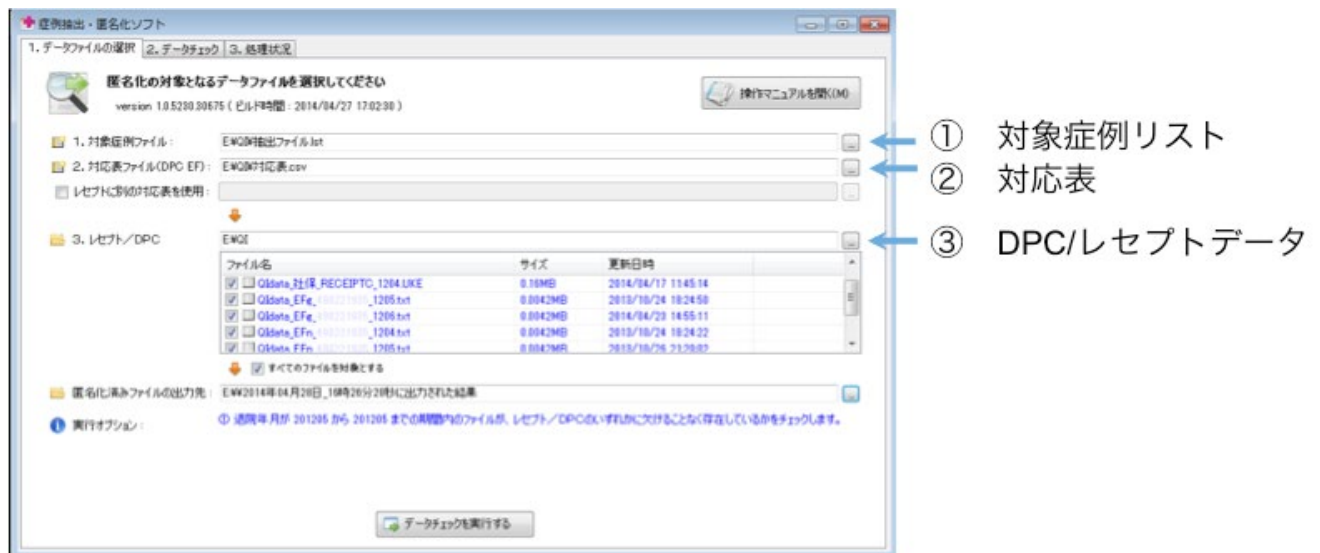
症例抽出・匿名化ソフト

1. データファイルの選択 2. データチェック 3. 処理状況

匿名化の対象となるデータファイルを選択してください
version 1.0.5280.30675 ( ビルド時間 : 2014/04/27 17:02:30 )

操作マニュアルを開く(M)

1. 対象症例ファイル : E:¥QI¥抽出ファイル.lst
2. 対応表ファイル(DPC EF) : E:¥QI¥対応表.csv
レセプトに別の対応表を使用 :
3. レセプト／DPC E:¥QI

| ファイル名 | サイズ | 更新日時 |
|---|---|---|
| QIdata_社保_RECEIPTC_1204.UKE | 0.16MB | 2014/04/17 11:45:14 |
| QIdata_EFg_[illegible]_1205.txt | 0.0042MB | 2013/10/24 18:24:50 |
| QIdata_EFg_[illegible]_1206.txt | 0.0042MB | 2014/04/23 14:55:11 |
| QIdata_EFn_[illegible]_1204.txt | 0.0042MB | 2013/10/24 18:24:22 |
| QIdata_EFn_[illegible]_1205.txt | 0.0042MB | 2013/10/26 21:20:02 |

すべてのファイルを対象とする

匿名化済みファイルの出力先 : E:¥¥2014年04月28日_18時26分28秒に出力された結果

実行オプション : ① 通院年月が 201205 から 201205 までの期間内のファイルが、レセプト／DPCのいずれかに欠けることなく存在しているかをチェックします。

データチェックを実行する

① 対象症例リスト
② 対応表
③ DPC/レセプトデータ